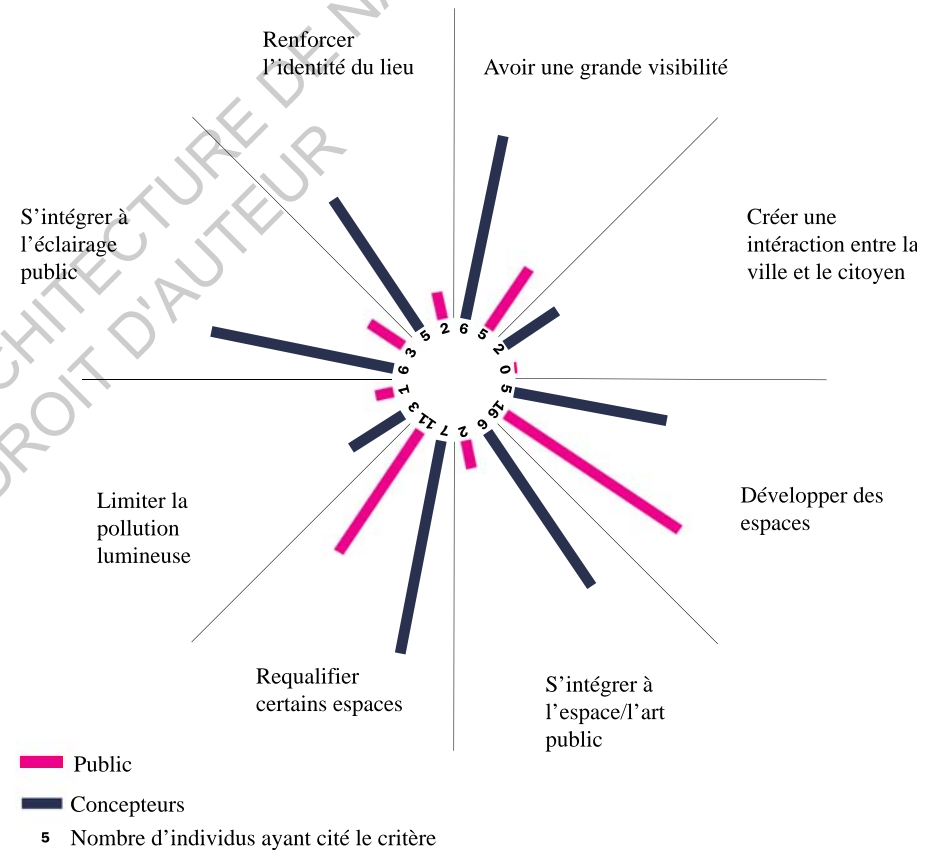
Renforcer l’identité du lieu

Avoir une grande visibilité

Créer une intéraction entre la ville et le citoyen

Développer des espaces

S’intégrer à l’espace/l’art public

Requalifier certains espaces

Limiter la pollution lumineuse

S’intégrer à l’éclairage public

2 6 5 2 0 5 16 6 2 7 11 3 1 9 3 5

ARCHITECTURE DE N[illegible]
DROIT D'AUTEUR

Public

Concepteurs

5 Nombre d’individus ayant cité le critère